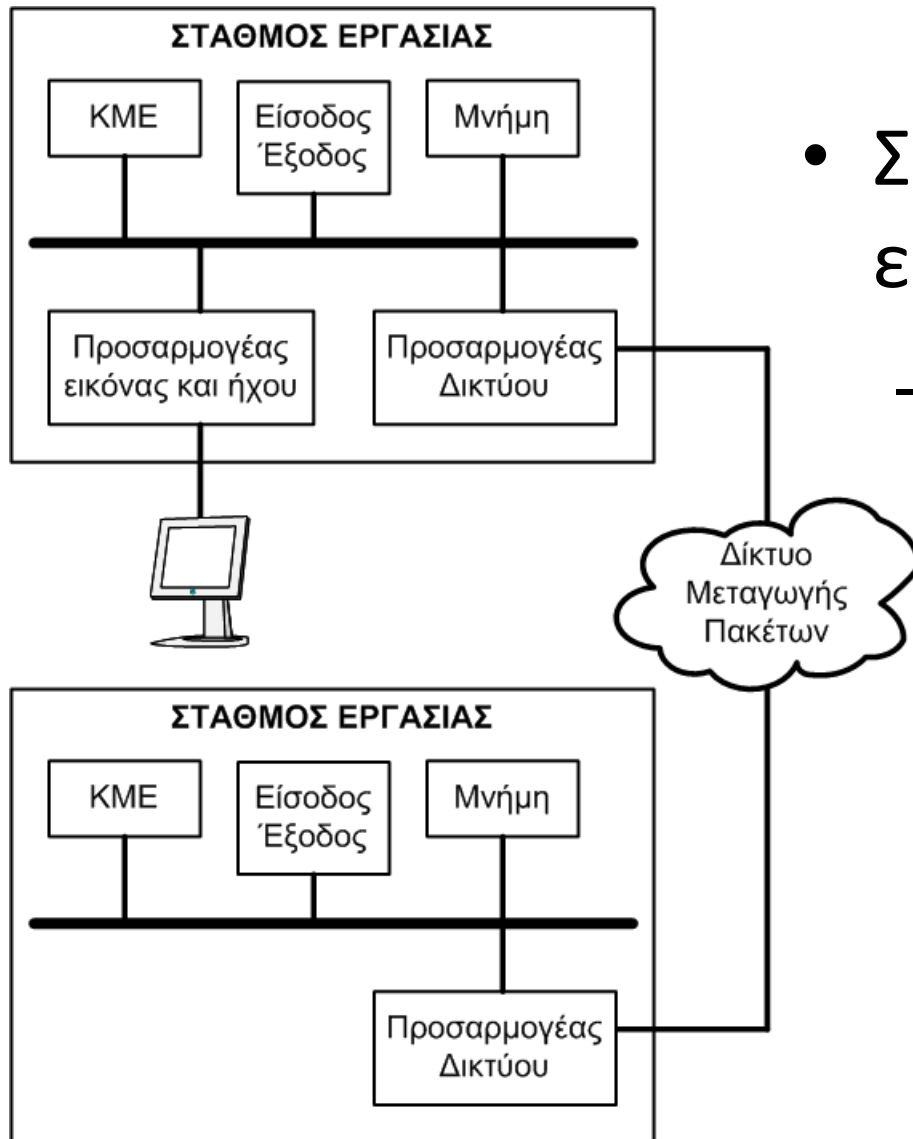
ΣΤΑΘΜΟΣ ΕΡΓΑΣΙΑΣ

ΚΜΕ

Είσοδος Έξοδος

Μνήμη

Προσαρμογέας εικόνας και ήχου

Προσαρμογέας Δικτύου

Δίκτυο Μεταγωγής Πακέτων

ΣΤΑΘΜΟΣ ΕΡΓΑΣΙΑΣ

ΚΜΕ

Είσοδος Έξοδος

Μνήμη

Προσαρμογέας Δικτύου

• Σ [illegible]
ε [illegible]
– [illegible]